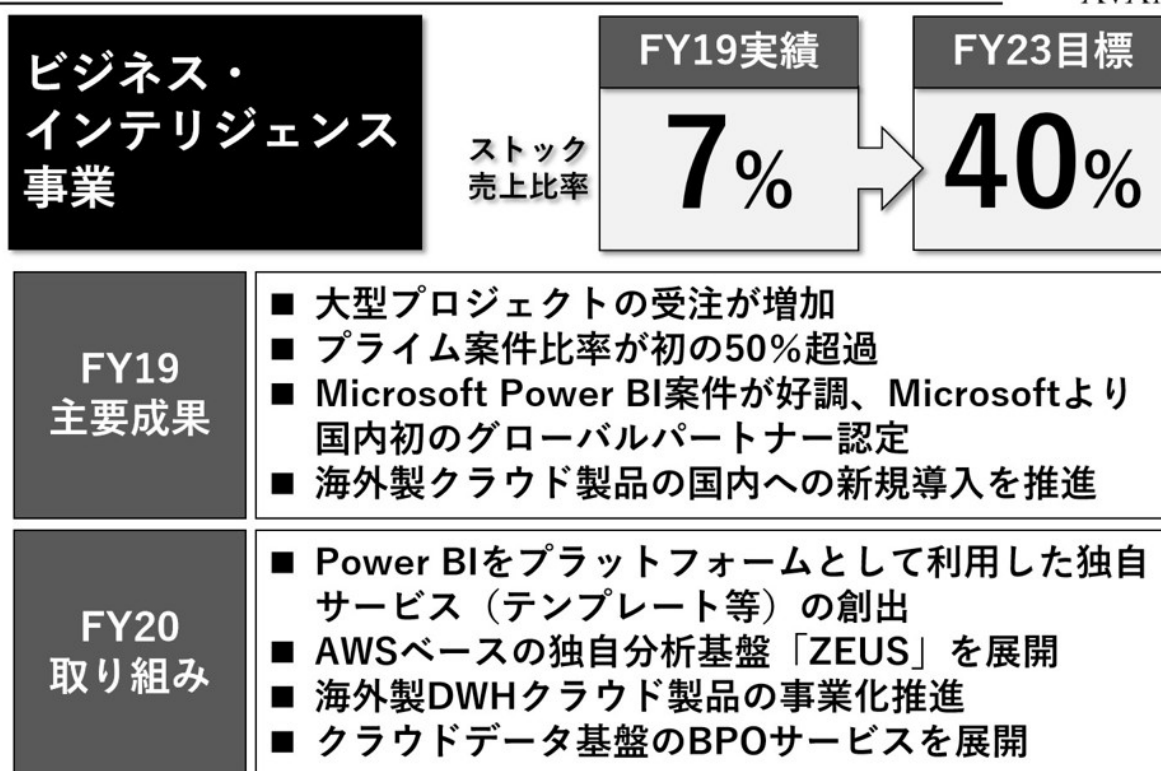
ビジネス・インテリジェンス事業

FY19実績

FY23目標

ストック売上比率

7%

40%

| FY19 主要成果 | ■ 大型プロジェクトの受注が増加<br>■ プライム案件比率が初の50%超過<br>■ Microsoft Power BI案件が好調、Microsoftより国内初のグローバルパートナー認定<br>■ 海外製クラウド製品の国内への新規導入を推進 |
|---|---|
| FY20 取り組み | ■ Power BIをプラットフォームとして利用した独自サービス（テンプレート等）の創出<br>■ AWSベースの独自分析基盤「ZEUS」を展開<br>■ 海外製DWHクラウド製品の事業化推進<br>■ クラウドデータ基盤のBPOサービスを展開 |